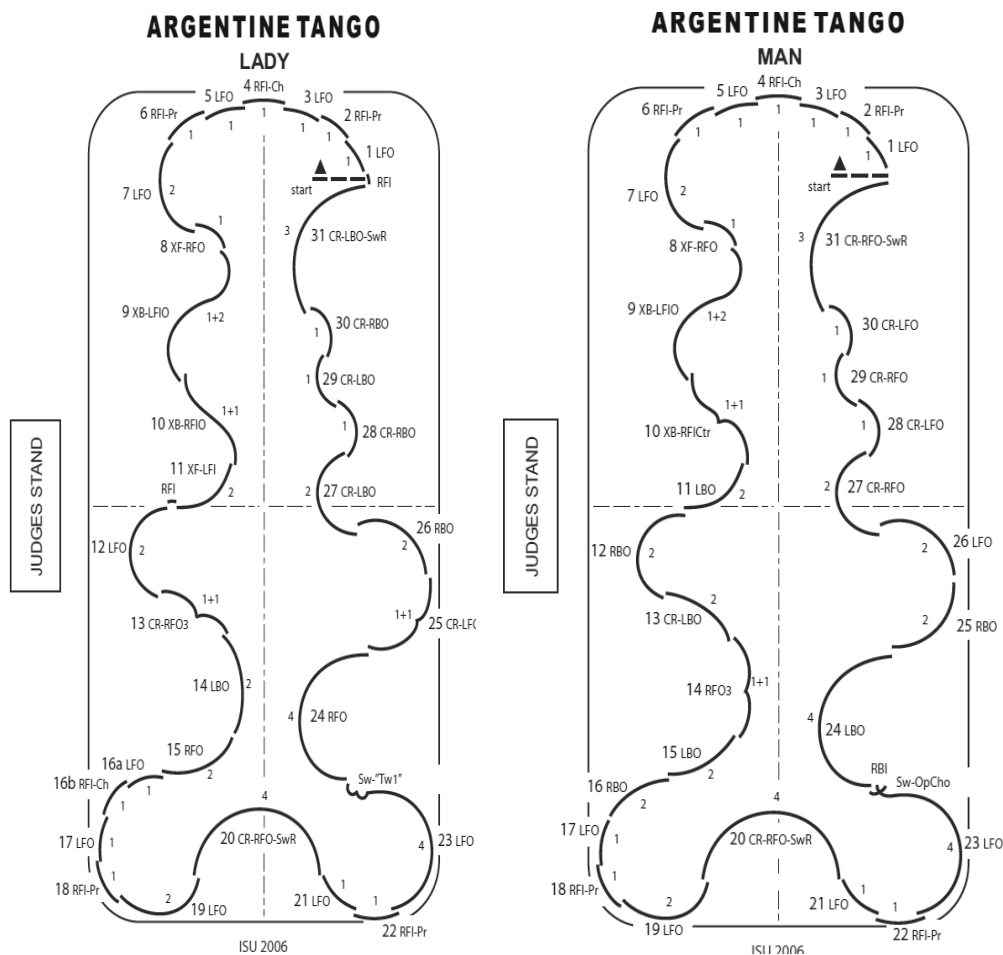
ARGENTINE TANGO
LADY

4 RFI-Ch
5 LFO
3 LFO
6 RFI-Pr
2 RFI-Pr
1 LFO
start
RFI
7 LFO
8 XF-RFO
31 CR-LBO-SwR
9 XB-LFIO
30 CR-RBO
29 CR-LBO
10 XB-RFIO
28 CR-RBO
11 XF-LFI
RFI
27 CR-LBO
26 RBO
12 LFO
13 CR-RFO3
25 CR-LF(
14 LBO
24 RFO
15 RFO
16a LFO
16b RFI-Ch
Sw-"Tw1"
17 LFO
20 CR-RFO-SwR
23 LFO
18 RFI-Pr
19 LFO
21 LFO
22 RFI-Pr
ISU 2006

JUDGES STAND

ARGENTINE TANGO
MAN

4 RFI-Ch
5 LFO
3 LFO
6 RFI-Pr
2 RFI-Pr
1 LFO
start
7 LFO
8 XF-RFO
31 CR-RFO-SwR
9 XB-LFIO
30 CR-LFO
29 CR-RFO
10 XB-RFICtr
28 CR-LFO
11 LBO
27 CR-RFO
26 LFO
12 RBO
13 CR-LBO
25 RBO
14 RFO3
24 LBO
15 LBO
RBI
Sw-OpCho
16 RBO
17 LFO
20 CR-RFO-SwR
23 LFO
18 RFI-Pr
21 LFO
19 LFO
22 RFI-Pr
ISU 2006

JUDGES STAND